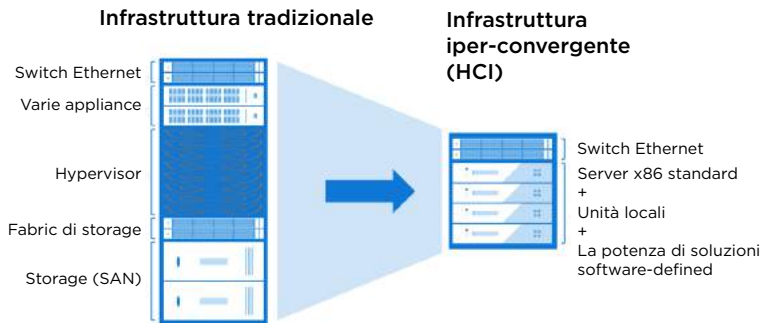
Infrastruttura tradizionale

Switch Ethernet
Varie appliance
Hypervisor
Fabric di storage
Storage (SAN)

Infrastruttura iper-convergente (HCI)

Switch Ethernet
Server x86 standard
+
Unità locali
+
La potenza di soluzioni software-defined